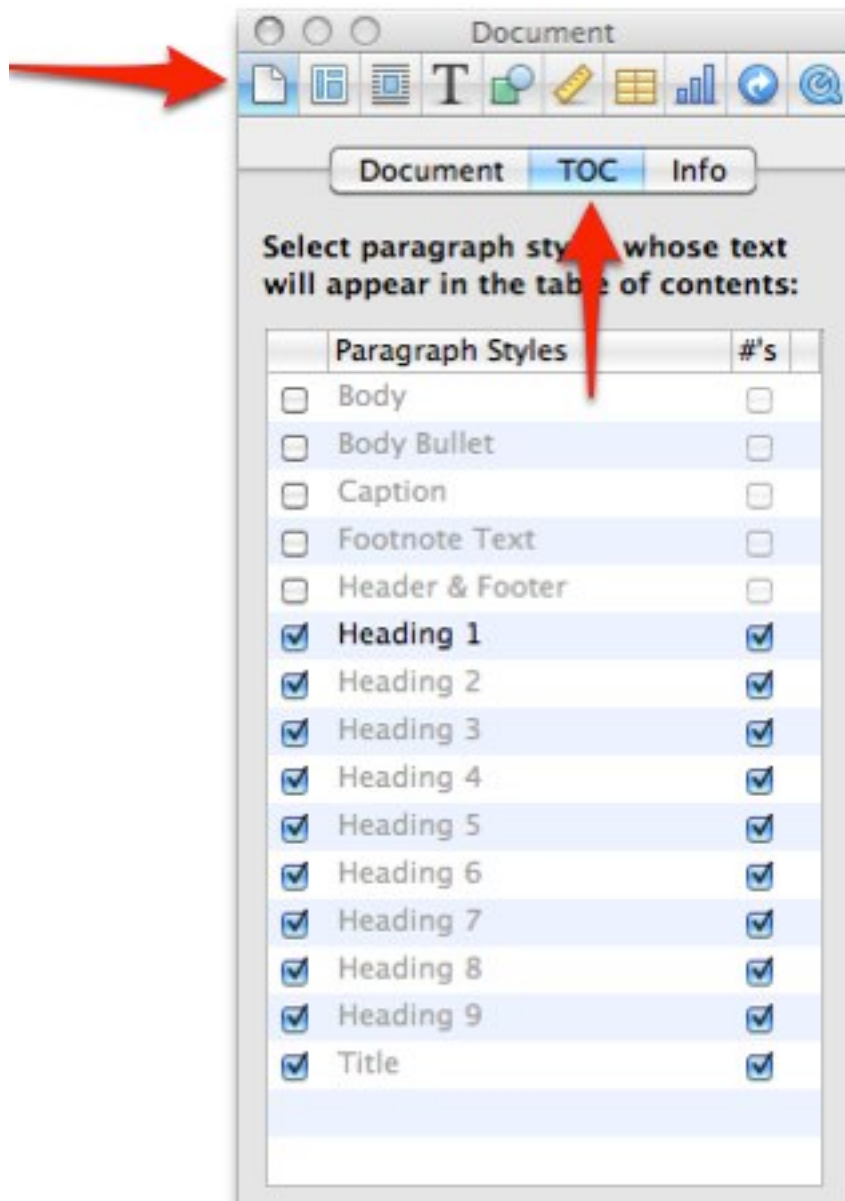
Document

Document TOC Info

Select paragraph sty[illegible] whose text will appear in the tab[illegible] of contents:

| | Paragraph Styles | #'s |
|---|---|---|
| ☐ | Body | ☐ |
| ☐ | Body Bullet | ☐ |
| ☐ | Caption | ☐ |
| ☐ | Footnote Text | ☐ |
| ☐ | Header & Footer | ☐ |
| ☑ | Heading 1 | ☑ |
| ☑ | Heading 2 | ☑ |
| ☑ | Heading 3 | ☑ |
| ☑ | Heading 4 | ☑ |
| ☑ | Heading 5 | ☑ |
| ☑ | Heading 6 | ☑ |
| ☑ | Heading 7 | ☑ |
| ☑ | Heading 8 | ☑ |
| ☑ | Heading 9 | ☑ |
| ☑ | Title | ☑ |